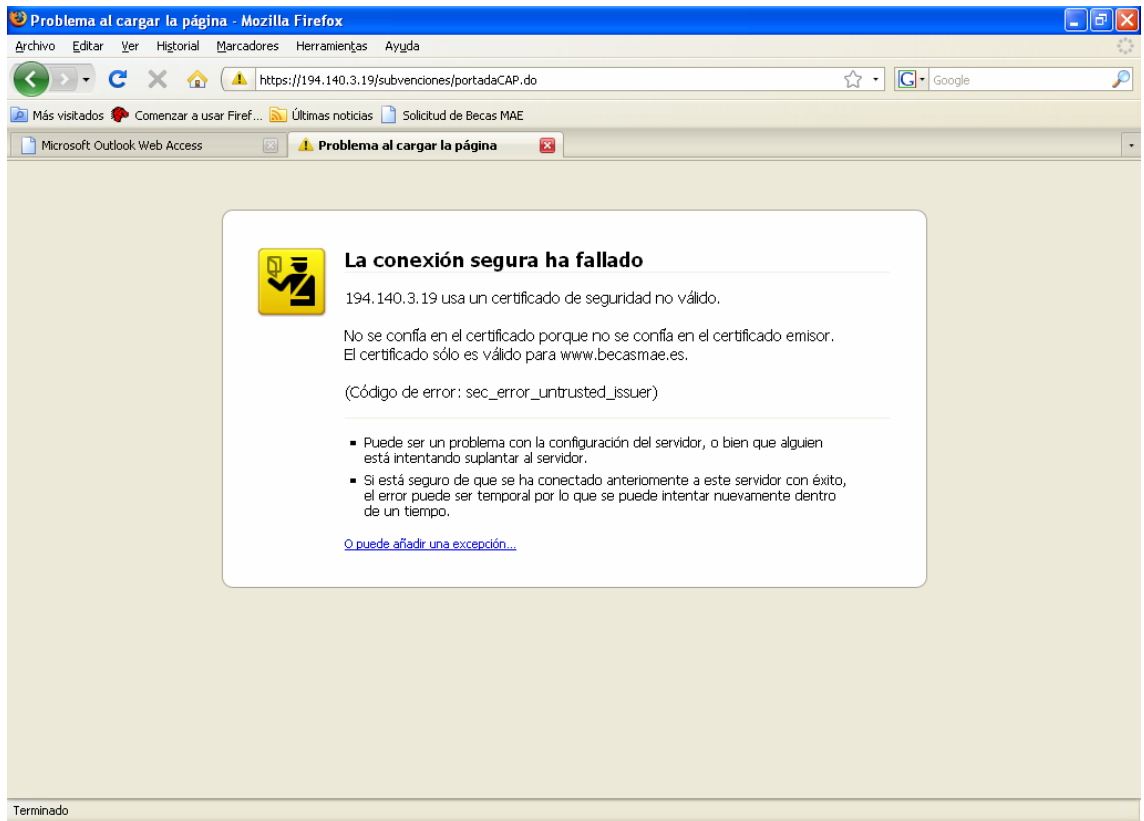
Problema al cargar la página - Mozilla Firefox

Archivo Editar Ver Historial Marcadores Herramientas Ayuda

https://194.140.3.19/subvenciones/portadaCAP.do

Google

Más visitados Comenzar a usar Firef... Últimas noticias Solicitud de Becas MAE

Microsoft Outlook Web Access

Problema al cargar la página

La conexión segura ha fallado

194.140.3.19 usa un certificado de seguridad no válido.

No se confía en el certificado porque no se confía en el certificado emisor.
El certificado sólo es válido para www.becasmae.es.

(Código de error: sec_error_untrusted_issuer)

- Puede ser un problema con la configuración del servidor, o bien que alguien está intentando suplantar al servidor.
- Si está seguro de que se ha conectado anteriomente a este servidor con éxito, el error puede ser temporal por lo que se puede intentar nuevamente dentro de un tiempo.

O puede añadir una excepción...

Terminado